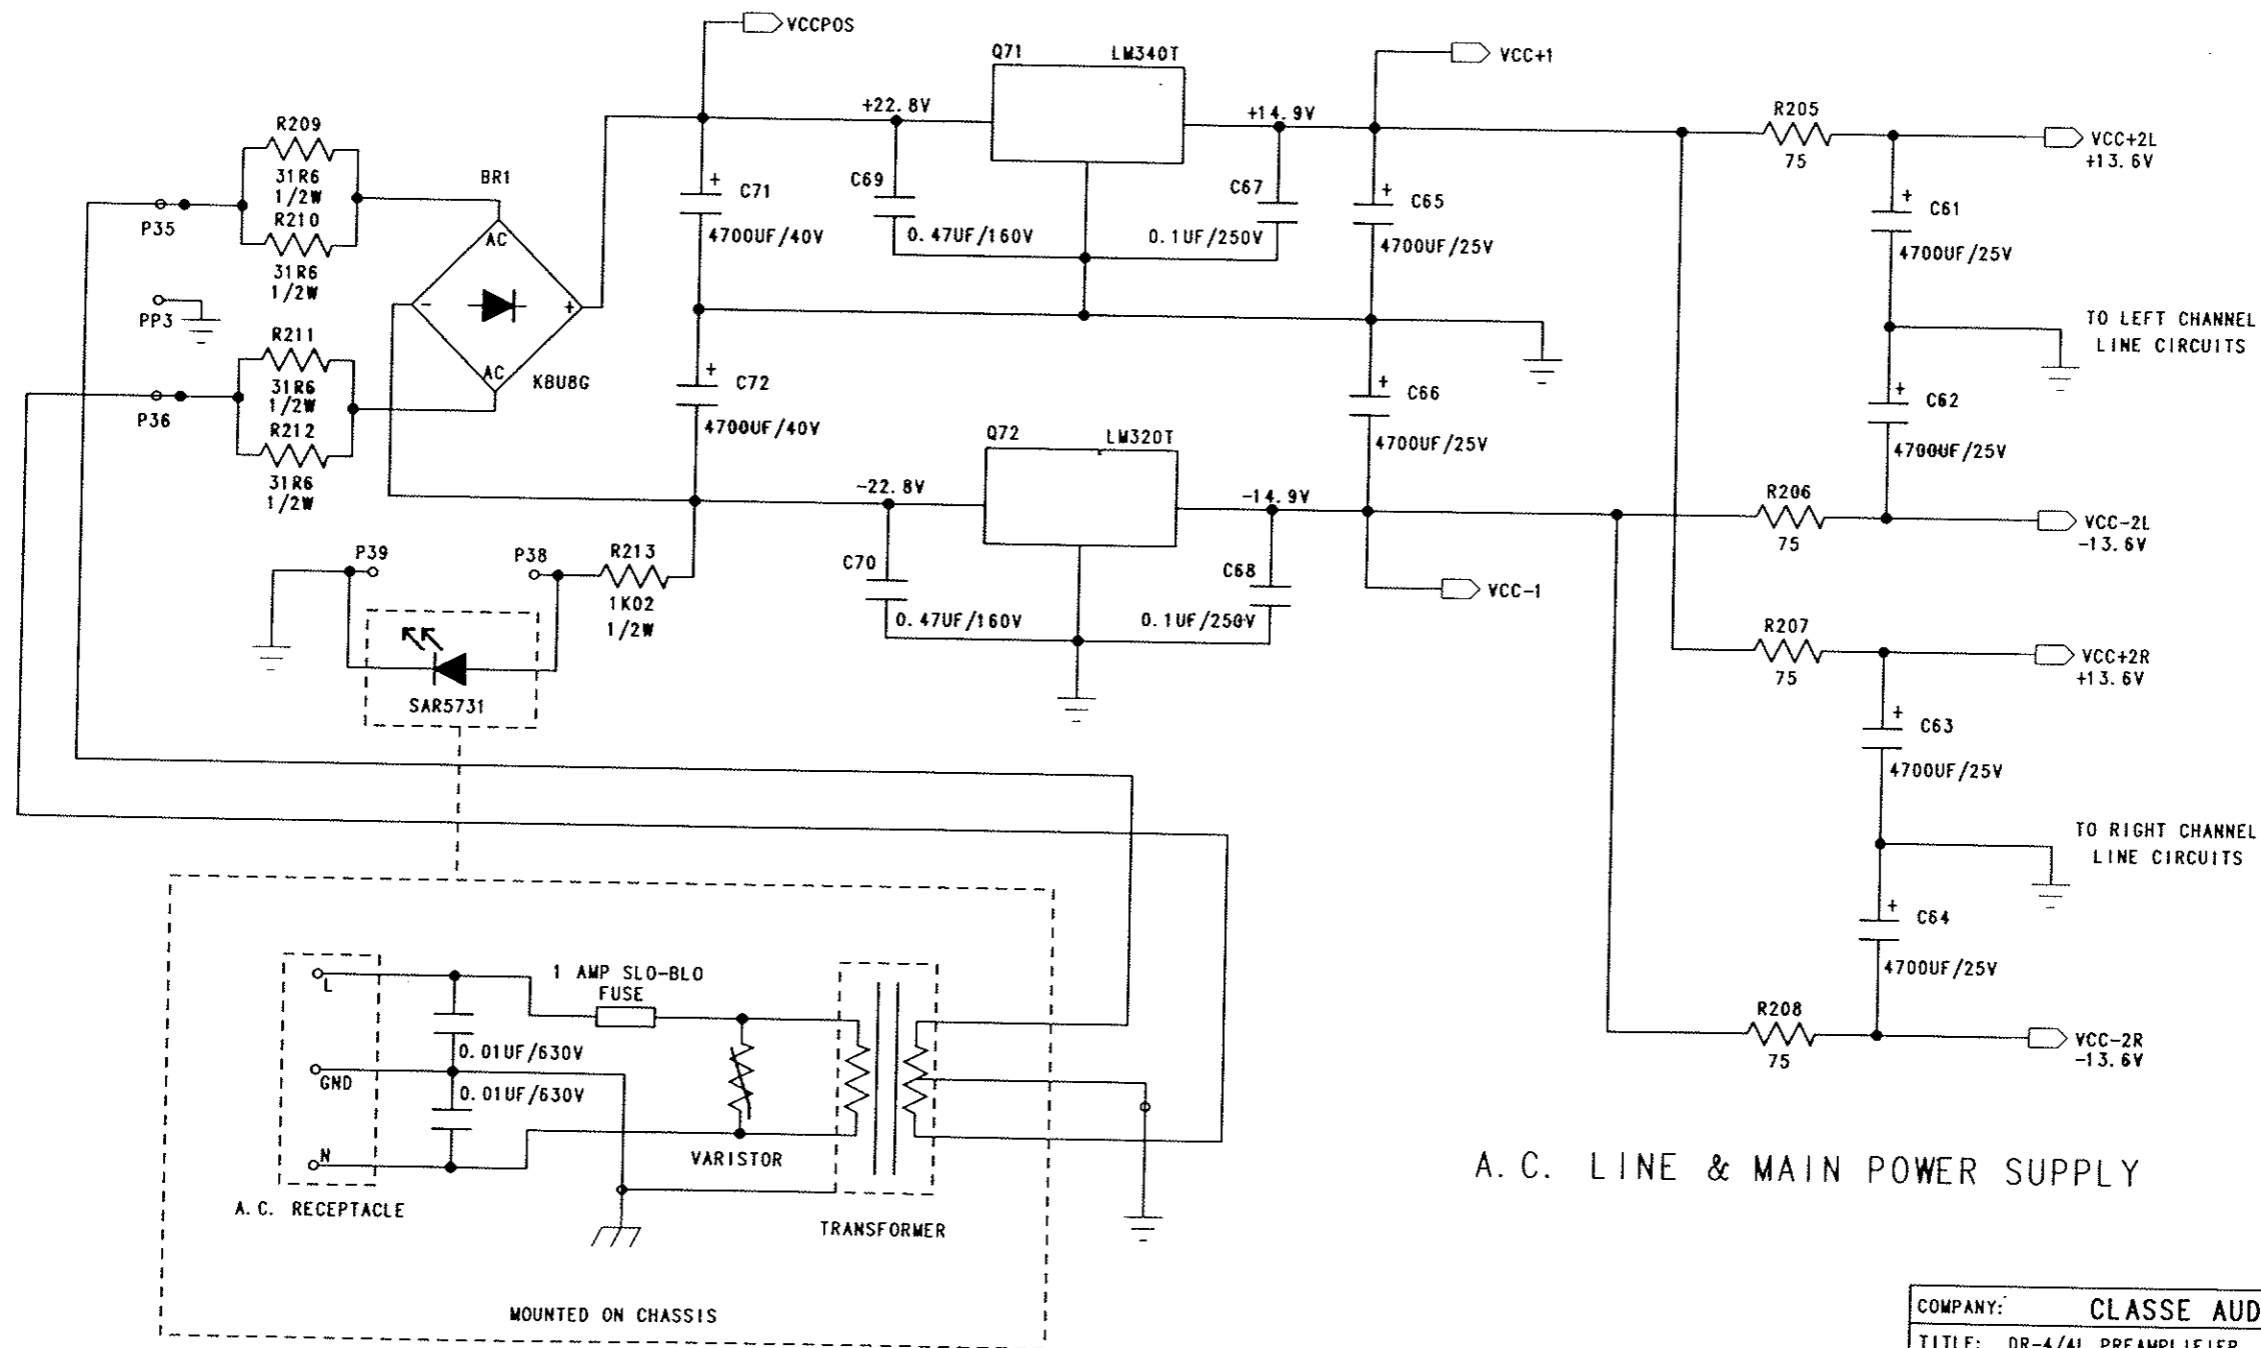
VCCPOS
Q71 LM340T
VCC+1
+22.8V
+14.9V
R205
75
VCC+2L
+13.6V
R209
31R6
1/2W
R210
31R6
1/2W
BR1
AC
AC
KBU8G
P35
PP3
P36
R211
31R6
1/2W
R212
31R6
1/2W
C71
4700UF/40V
C69
0.47UF/160V
C67
0.1UF/250V
C65
4700UF/25V
C61
4700UF/25V
TO LEFT CHANNEL LINE CIRCUITS
C72
4700UF/40V
C66
4700UF/25V
C62
4700UF/25V
Q72 LM320T
-22.8V
-14.9V
R206
75
VCC-2L
-13.6V
P39
P38
R213
1K02
1/2W
C70
0.47UF/160V
C68
0.1UF/250V
VCC-1
SAR5731
R207
75
VCC+2R
+13.6V
C63
4700UF/25V
TO RIGHT CHANNEL LINE CIRCUITS
C64
4700UF/25V
R208
75
VCC-2R
-13.6V
L
GND
N
1 AMP SLO-BLO FUSE
0.01UF/630V
0.01UF/630V
VARISTOR
A.C. RECEPTACLE
TRANSFORMER
MOUNTED ON CHASSIS
A.C. LINE & MAIN POWER SUPPLY
COMPANY: CLASSE AUD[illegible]
TITLE: DR-4/4L PREAMPLIFIER